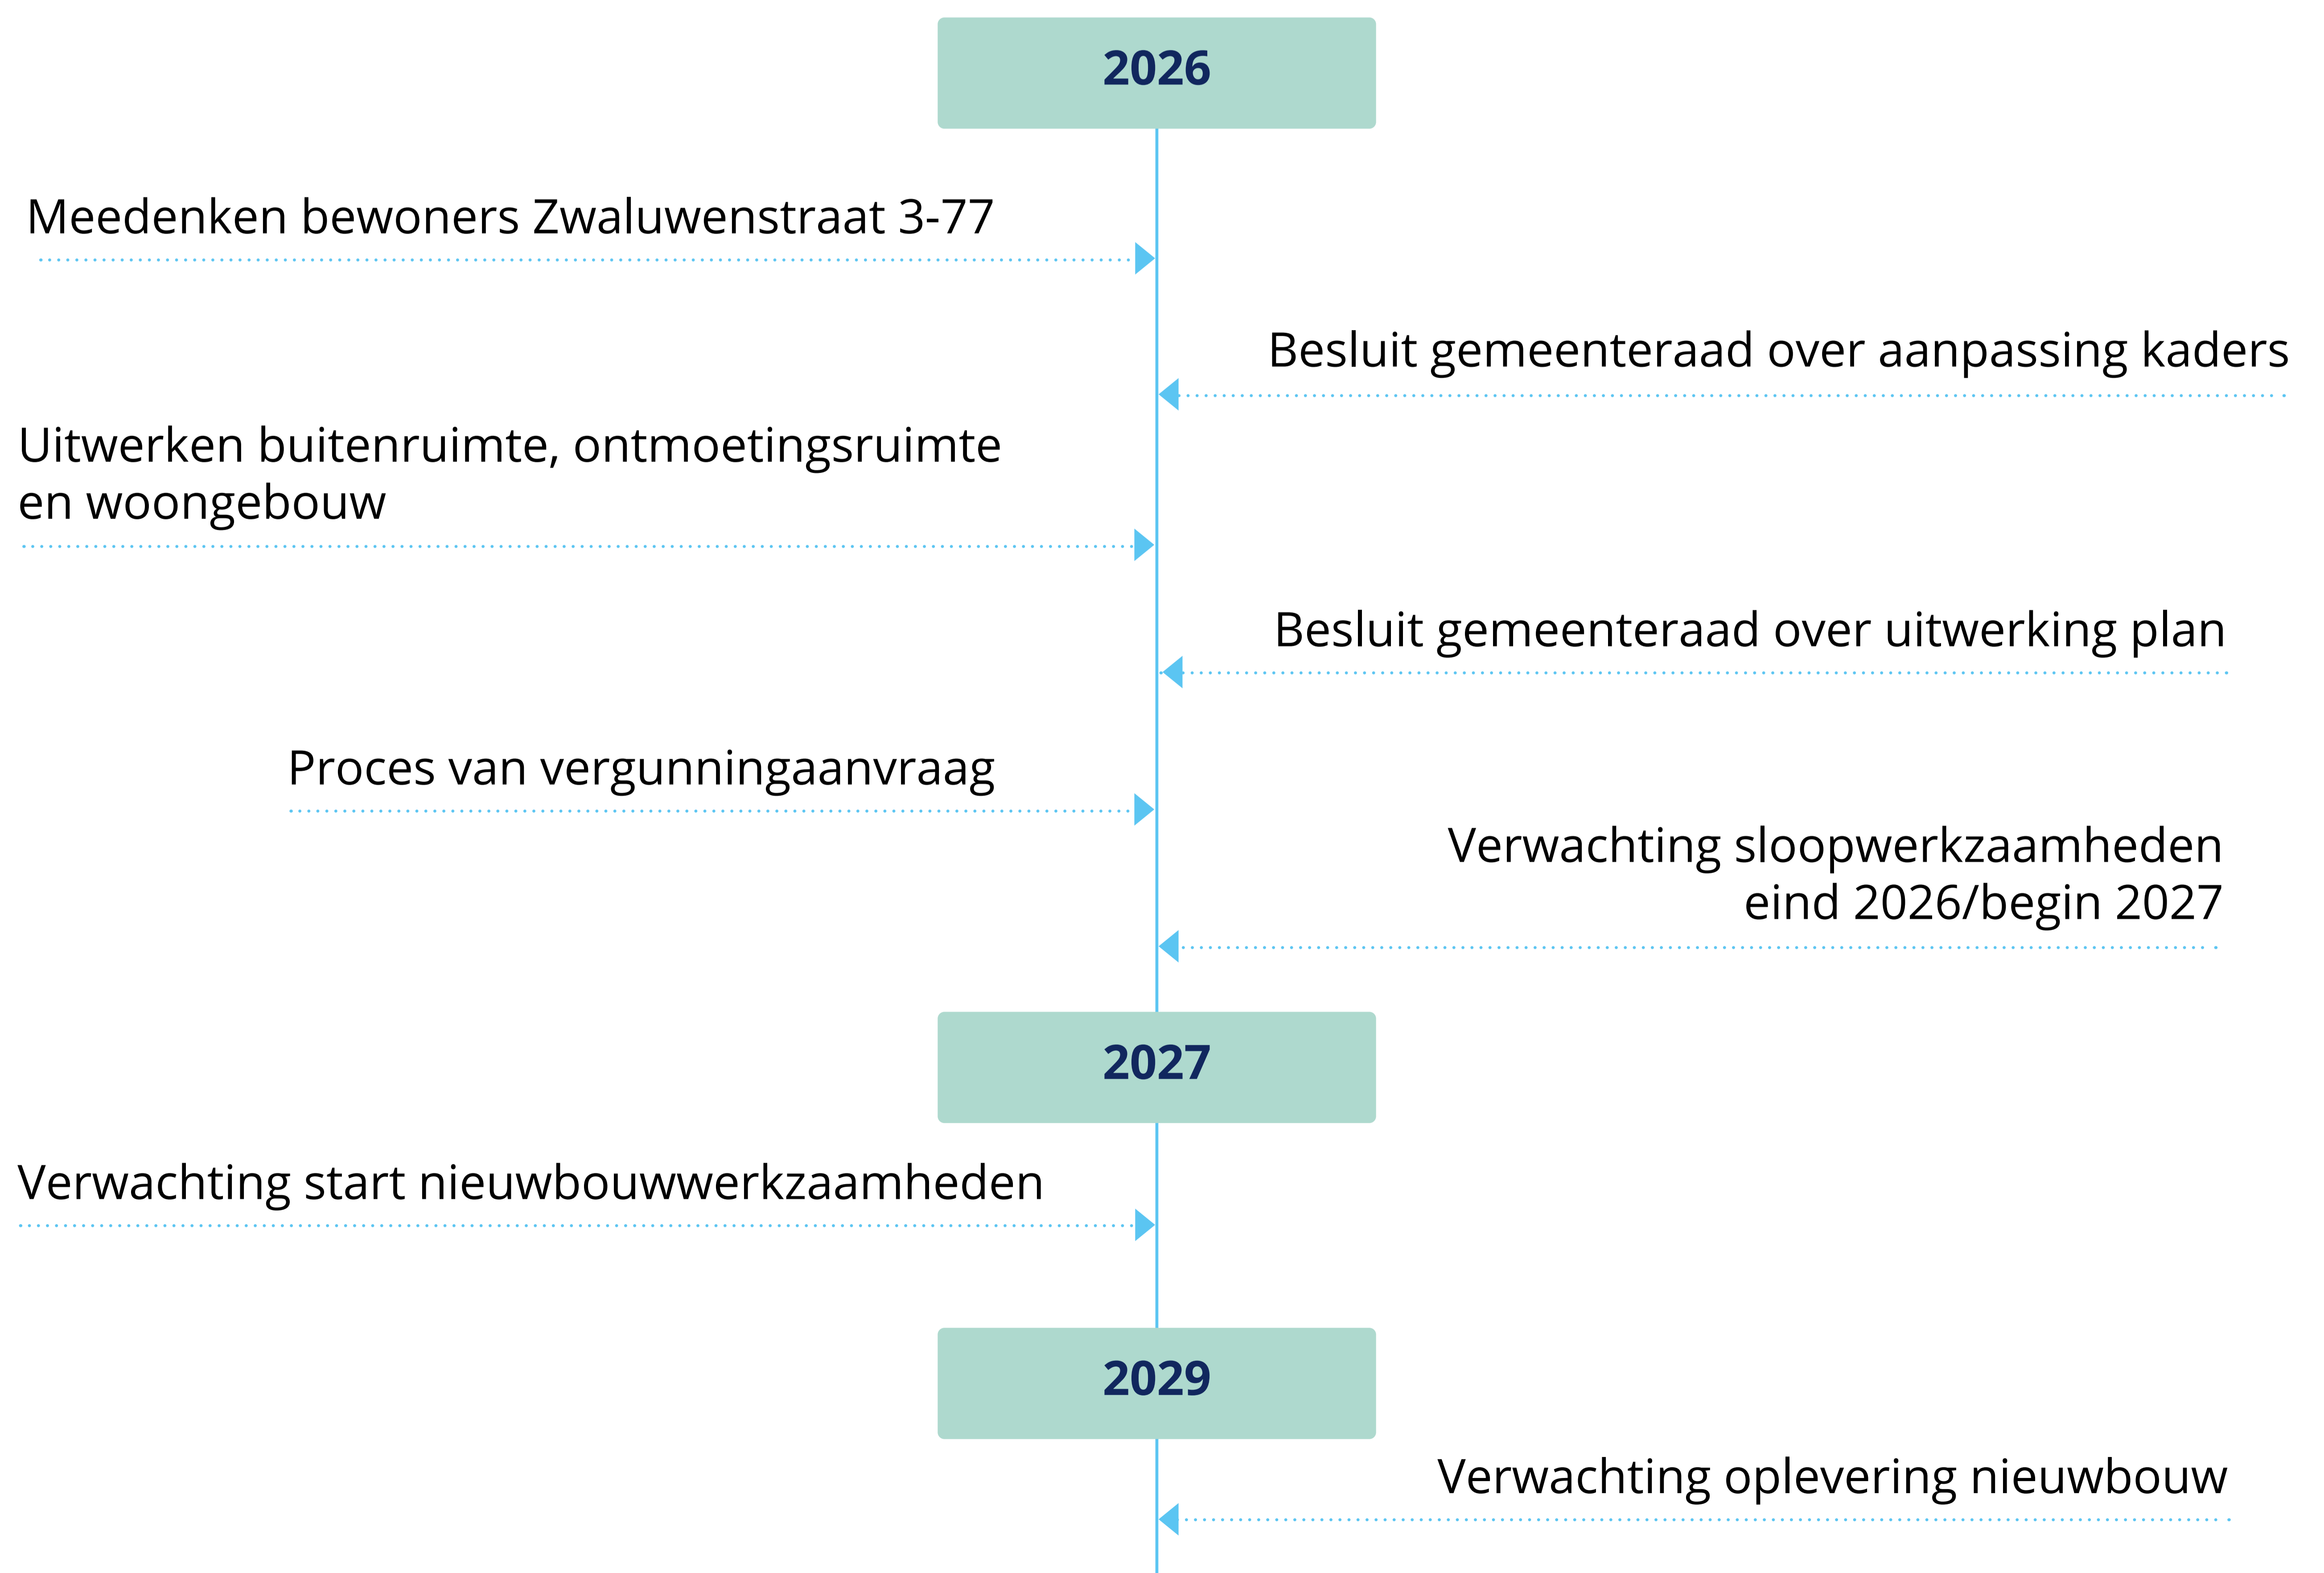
2026

Meedenken bewoners Zwaluwenstraat 3-77

Besluit gemeenteraad over aanpassing kaders

Uitwerken buitenruimte, ontmoetingsruimte en woongebouw

Besluit gemeenteraad over uitwerking plan

Proces van vergunningaanvraag

Verwachting sloopwerkzaamheden eind 2026/begin 2027

2027

Verwachting start nieuwbouwwerkzaamheden

2029

Verwachting oplevering nieuwbouw